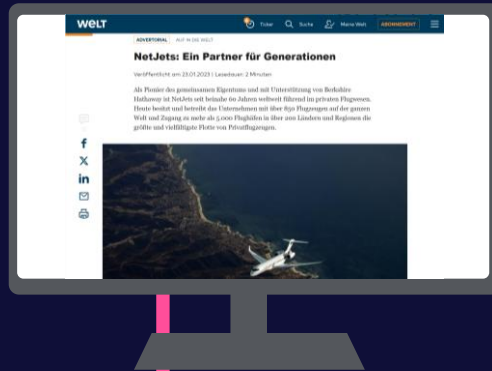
WELT

Ticker Suche Meine Welt ABONNEMENT

ADVERTORIAL AUF IN DIE WELT

NetJets: Ein Partner für Generationen

Veröffentlicht am 23.01.2023 | Lesedauer: 2 Minuten

Als Pionier des gemeinsamen Eigentums und mit Unterstützung von Berkshire Hathaway ist NetJets seit beinahe 60 Jahren weltweit führend im privaten Flugwesen. Heute besitzt und betreibt das Unternehmen mit über 650 Flugzeugen auf der ganzen Welt und Zugang zu mehr als 5.000 Flughäfen in über 200 Ländern und Regionen die größte und vielfältigste Flotte von Privatflugzeugen.